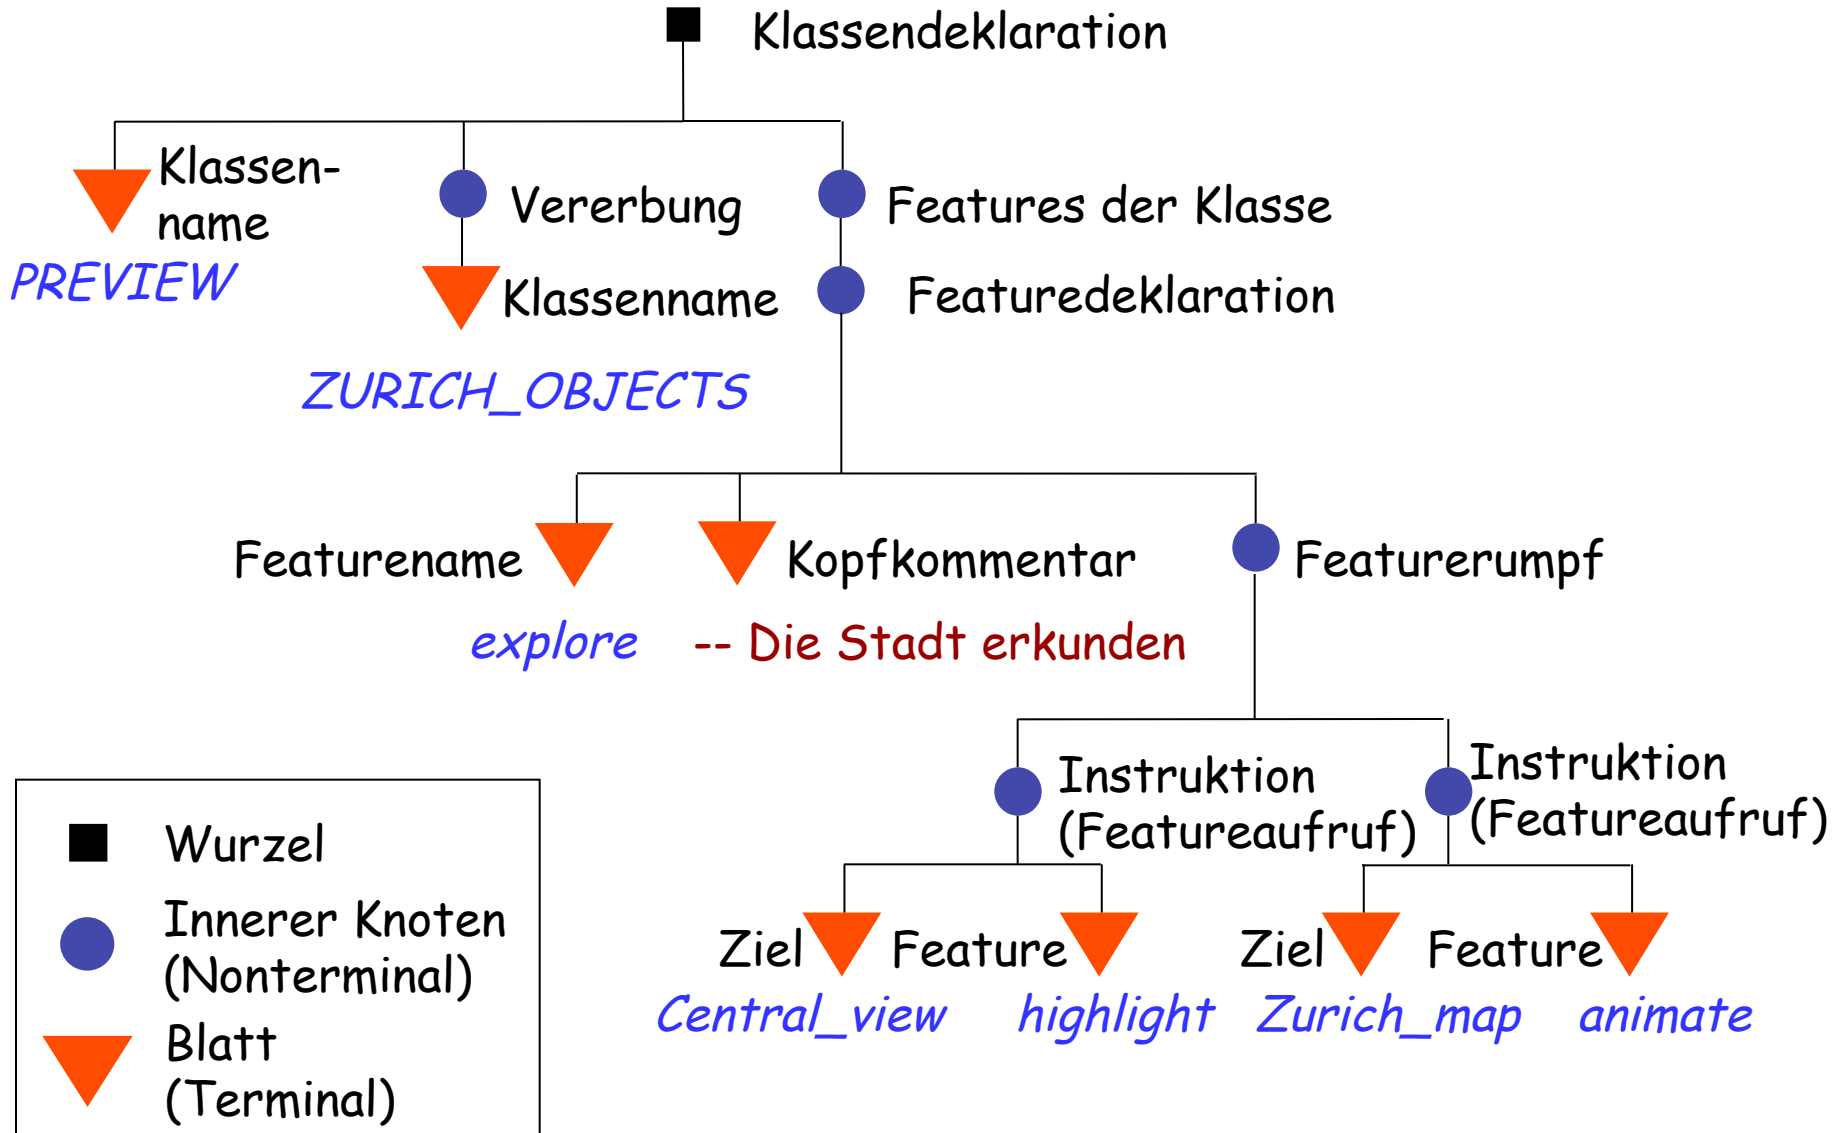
Klassendeklaration

Klassenname
PREVIEW

Vererbung
Klassenname
ZURICH_OBJECTS

Features der Klasse
Featuredeklaration

Featurename
explore

Kopfkommentar
-- Die Stadt erkunden

Featurerumpf

Instruktion (Featureaufruf)

Instruktion (Featureaufruf)

Ziel
Central_view

Feature
highlight

Ziel
Zurich_map

Feature
animate

Wurzel
Innerer Knoten (Nonterminal)
Blatt (Terminal)